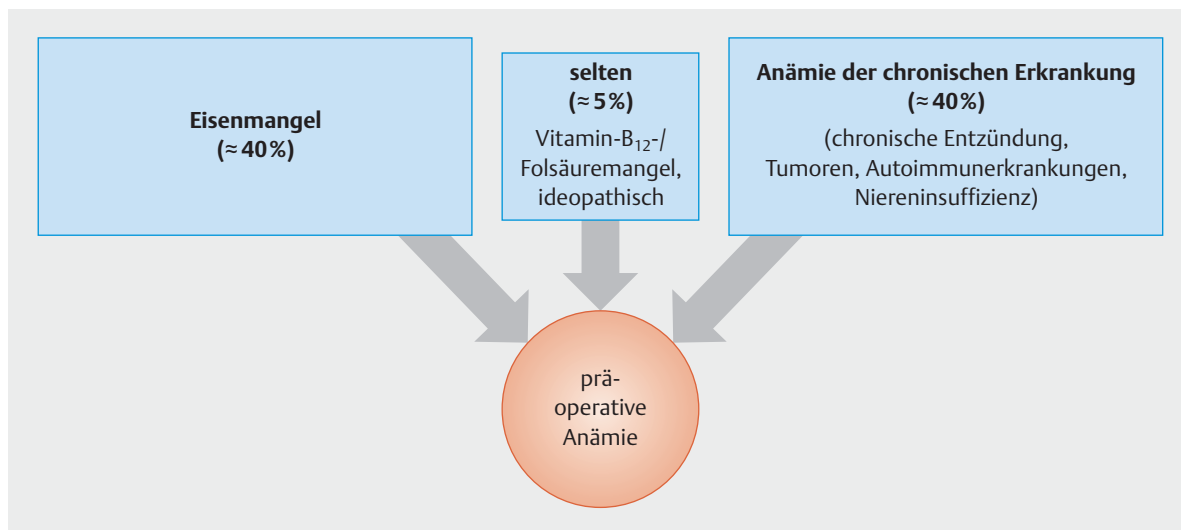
Eisenmangel
(≈ 40%)

selten
(≈ 5%)
Vitamin-$B_{12}$-/ Folsäuremangel, ideopathisch

Anämie der chronischen Erkrankung
(≈ 40%)
(chronische Entzündung, Tumoren, Autoimmunerkrankungen, Niereninsuffizienz)

prä-
operative
Anämie